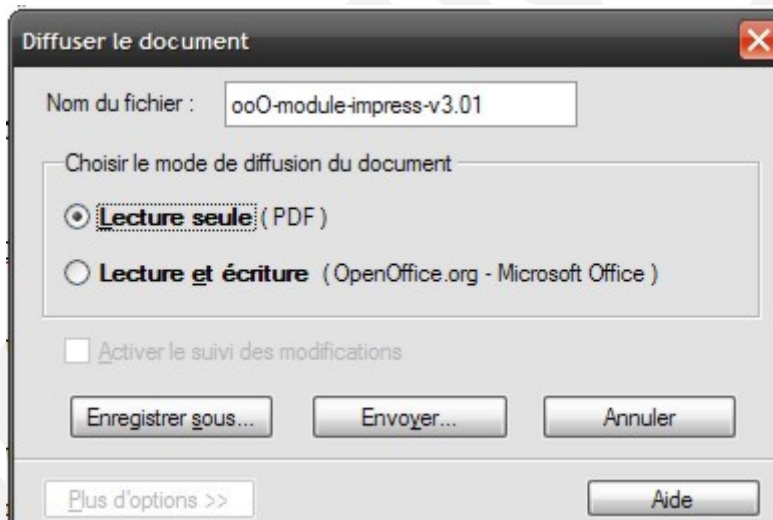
Diffuser le document

Nom du fichier : ooO-module-impress-v3.01

Choisir le mode de diffusion du document

Lecture seule ( PDF )

Lecture et écriture ( OpenOffice.org - Microsoft Office )

Activer le suivi des modifications

Enregistrer sous...

Envoyer...

Annuler

Plus d'options >>

Aide